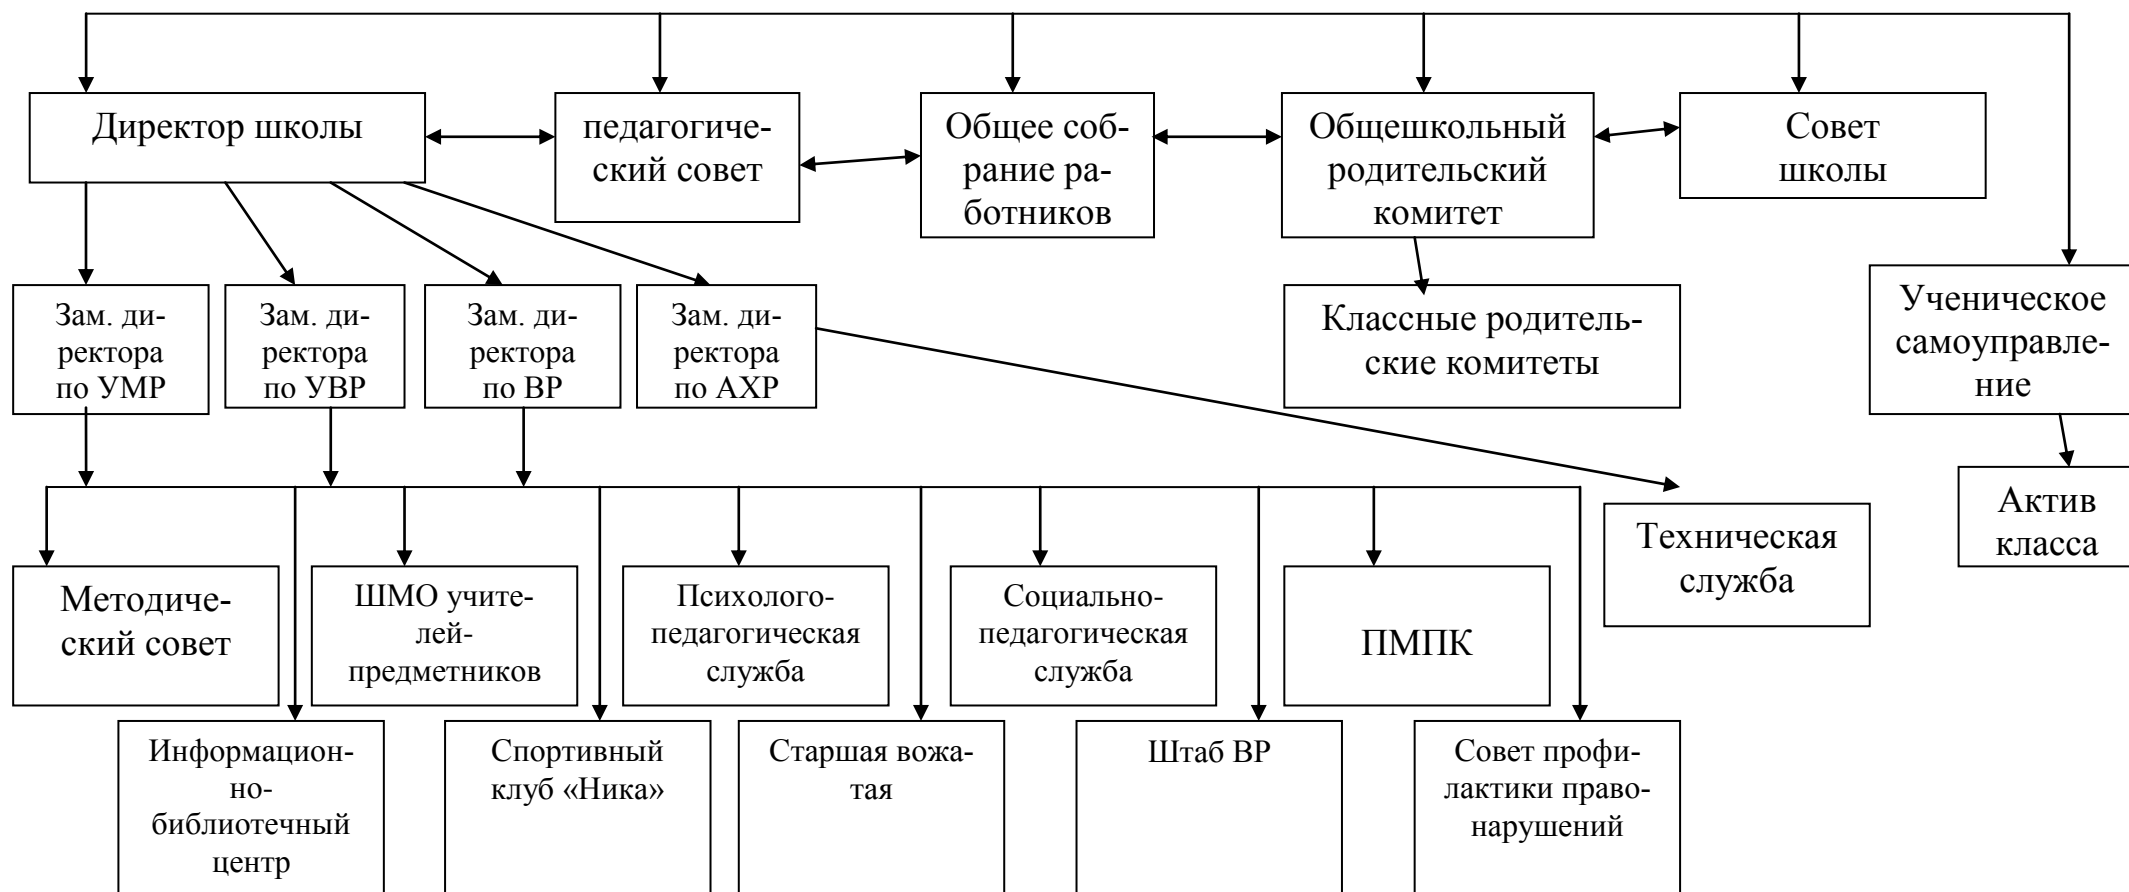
Директор школы

педагогический совет

Общее собрание работников

Общешкольный родительский комитет

Совет школы

Зам. директора по УМР

Зам. директора по УВР

Зам. директора по ВР

Зам. директора по АХР

Классные родительские комитеты

Ученическое самоуправление

Техническая служба

Актив класса

Методический совет

ШМО учителей-предметников

Психолого-педагогическая служба

Социально-педагогическая служба

ПМПК

Информационно-библиотечный центр

Спортивный клуб «Ника»

Старшая вожатая

Штаб ВР

Совет профилактики правонарушений